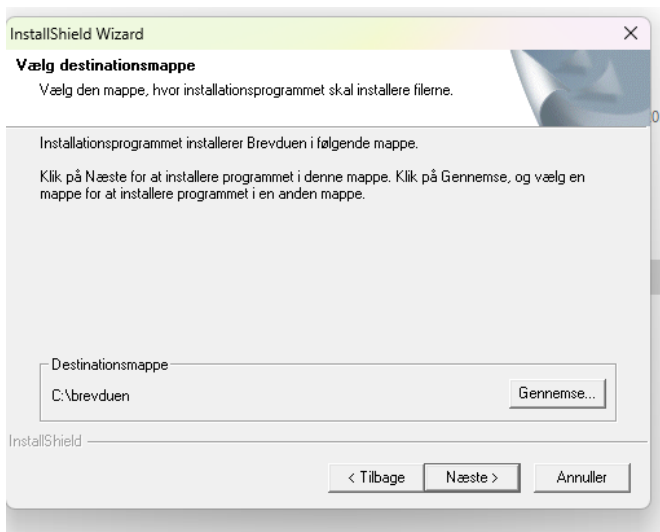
InstallShield Wizard

Vælg destinationsmappe

Vælg den mappe, hvor installationsprogrammet skal installere filerne.

Installationsprogrammet installerer Brevduen i følgende mappe.

Klik på Næste for at installere programmet i denne mappe. Klik på Gennemse, og vælg en mappe for at installere programmet i en anden mappe.

Destinationsmappe

C:\brevduen

Gennemse...

InstallShield

< Tilbage

Næste >

Annuller